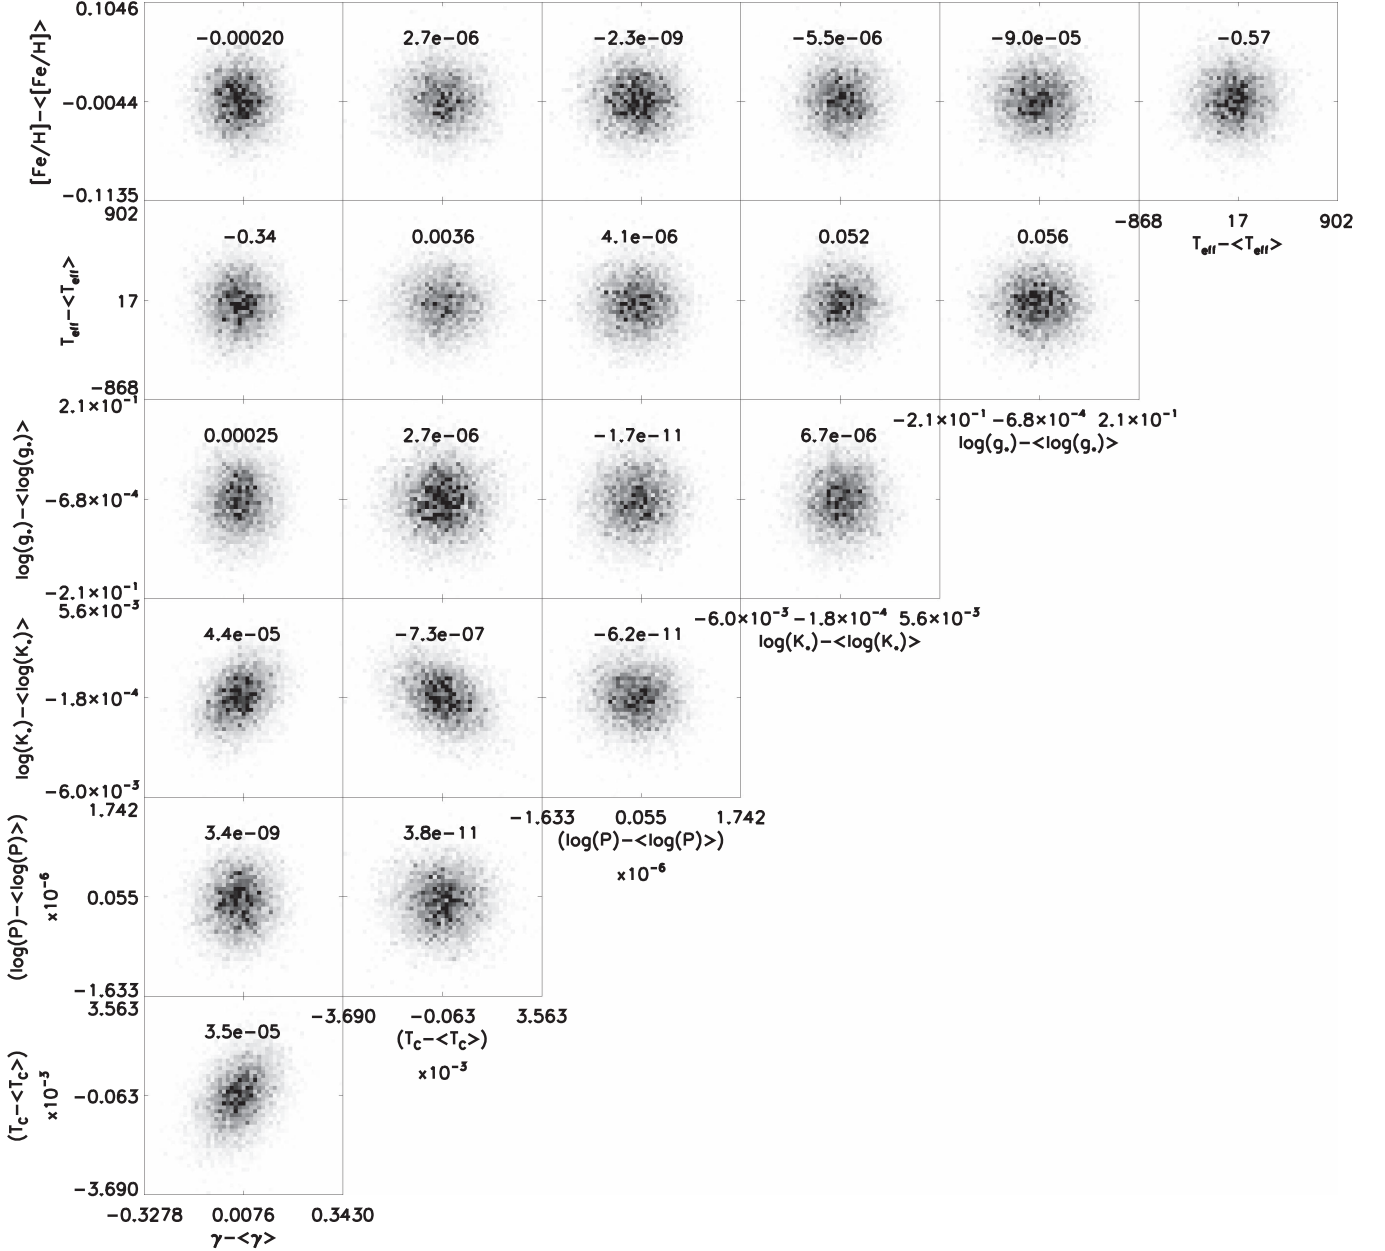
0.1046
[Fe/H]−<[Fe/H]>
−0.0044
−0.1135
−0.00020
2.7e−06
−2.3e−09
−5.5e−06
−9.0e−05
−0.57
−868
17
902
$T_{eff}-<T_{eff}>$

902
$T_{eff}-<T_{eff}>$
17
−868
−0.34
0.0036
4.1e−06
0.052
0.056
$-2.1\times10^{-1}$ $-6.8\times10^{-4}$ $2.1\times10^{-1}$
$\log(g_*)-<\log(g_*)>$

$2.1\times10^{-1}$
$\log(g_*)-<\log(g_*)>$
$-6.8\times10^{-4}$
$-2.1\times10^{-1}$
0.00025
2.7e−06
−1.7e−11
6.7e−06
$-6.0\times10^{-3}$ $-1.8\times10^{-4}$ $5.6\times10^{-3}$
$\log(K_*)-<\log(K_*)>$

$5.6\times10^{-3}$
$\log(K_*)-<\log(K_*)>$
$-1.8\times10^{-4}$
$-6.0\times10^{-3}$
4.4e−05
−7.3e−07
−6.2e−11
−1.633
0.055
1.742
(log(P)−<log(P)>)
$\times10^{-6}$

1.742
(log(P)−<log(P)>)
$\times10^{-6}$
0.055
−1.633
3.4e−09
3.8e−11
−3.690
−0.063
3.563
$(T_C-<T_C>)$
$\times10^{-3}$

3.563
$(T_C-<T_C>)$
$\times10^{-3}$
−0.063
−3.690
3.5e−05
−0.3278
0.0076
0.3430
$\gamma-<\gamma>$